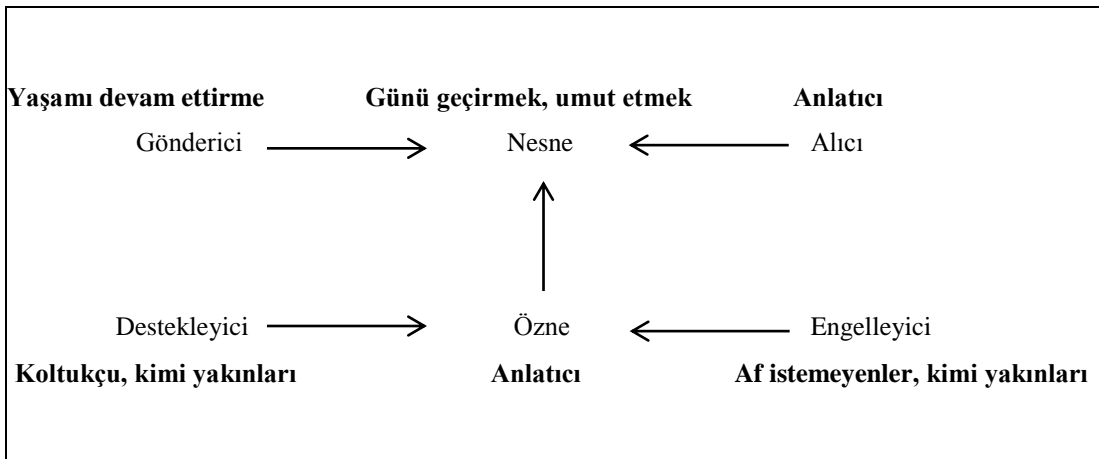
**Yaşamı devam ettirme** **Günü geçirmek, umut etmek** **Anlatıcı**

Gönderici → Nesne ← Alıcı

Destekleyici → Özne ← Engelleyici

**Koltukçu, kimi yakınları** **Anlatıcı** **Af istemeyenler, kimi yakınları**